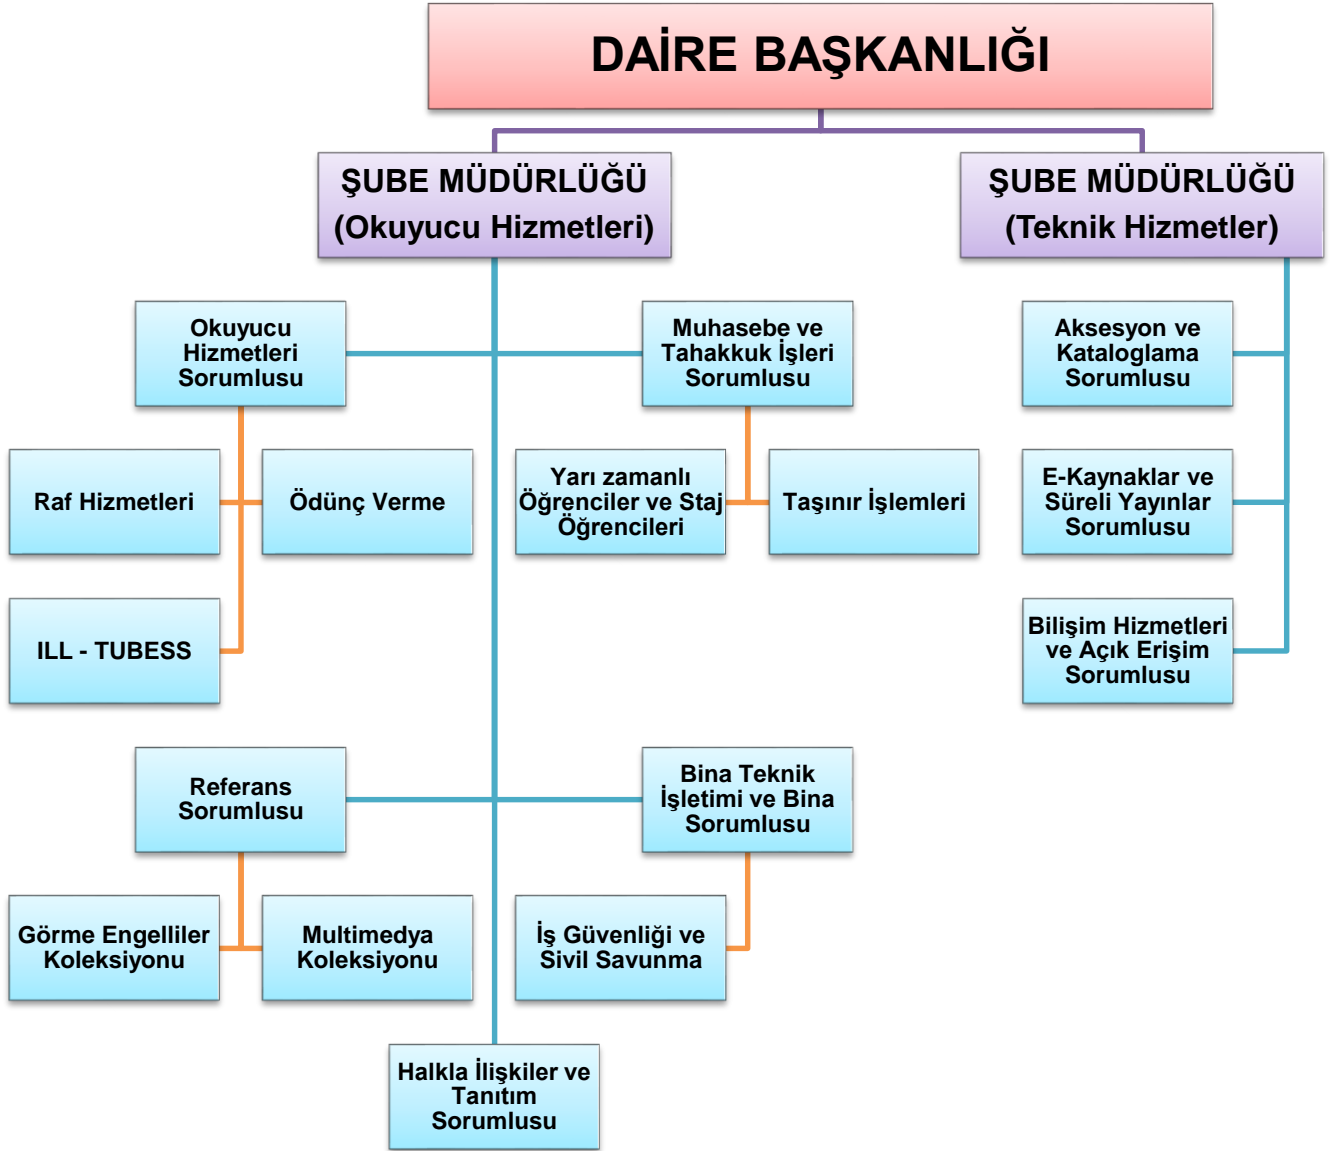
DAİRE BAŞKANLIĞI

ŞUBE MÜDÜRLÜĞÜ (Okuyucu Hizmetleri)

ŞUBE MÜDÜRLÜĞÜ (Teknik Hizmetler)

Okuyucu Hizmetleri Sorumlusu

Muhasebe ve Tahakkuk İşleri Sorumlusu

Aksesyon ve Kataloglama Sorumlusu

Raf Hizmetleri

Ödünç Verme

Yarı zamanlı Öğrenciler ve Staj Öğrencileri

Taşınır İşlemleri

E-Kaynaklar ve Süreli Yayınlar Sorumlusu

ILL - TUBESS

Bilişim Hizmetleri ve Açık Erişim Sorumlusu

Referans Sorumlusu

Bina Teknik İşletimi ve Bina Sorumlusu

Görme Engelliler Koleksiyonu

Multimedya Koleksiyonu

İş Güvenliği ve Sivil Savunma

Halkla İlişkiler ve Tanıtım Sorumlusu